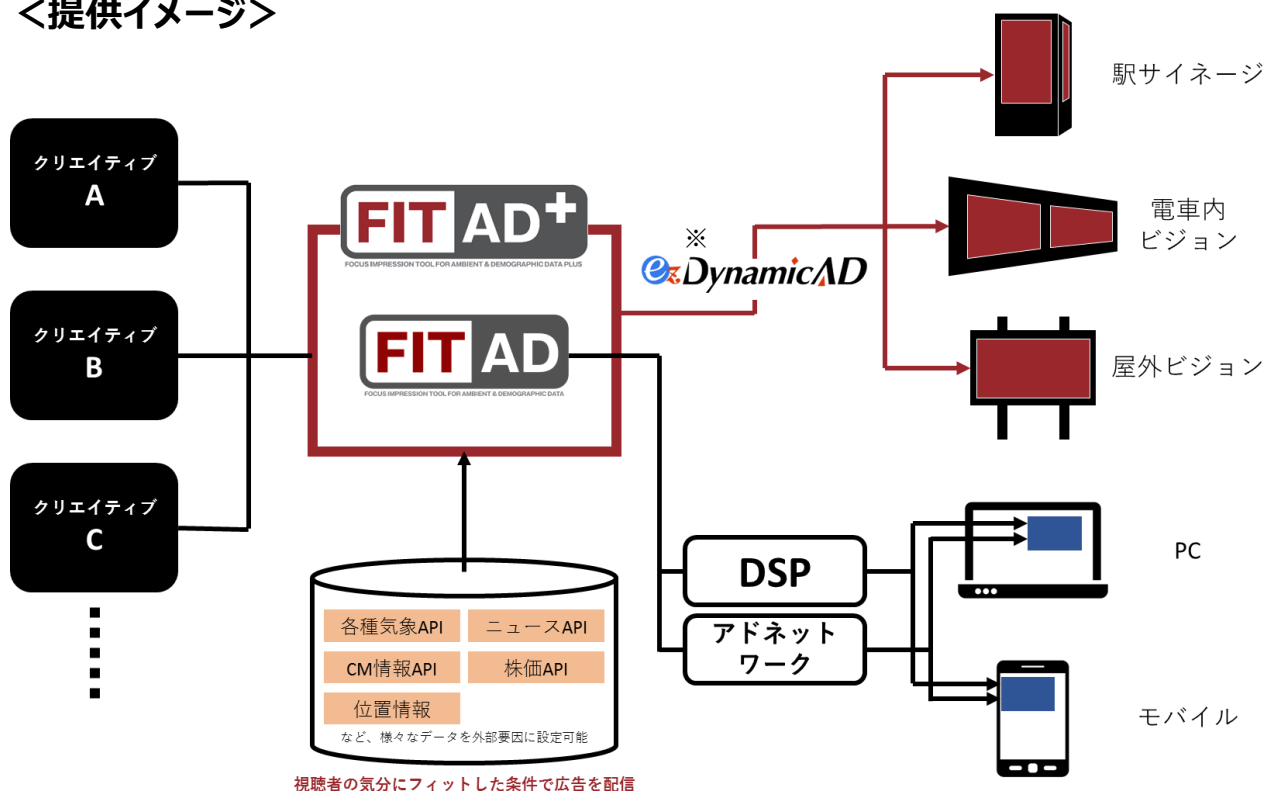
<提供イメージ>

クリエイティブ
A

クリエイティブ
B

クリエイティブ
C

FIT AD+
FOCUS IMPRESSION TOOL FOR AMBIENT & DEMOGRAPHIC DATA PLUS

FIT AD
FOCUS IMPRESSION TOOL FOR AMBIENT & DEMOGRAPHIC DATA

※
DynamicAD

駅サイネージ

電車内
ビジョン

屋外ビジョン

DSP

アドネット
ワーク

PC

モバイル

各種気象API
ニュースAPI
CM情報API
株価API
位置情報
など、様々なデータを外部要因に設定可能

視聴者の気分にフィットした条件で広告を配信